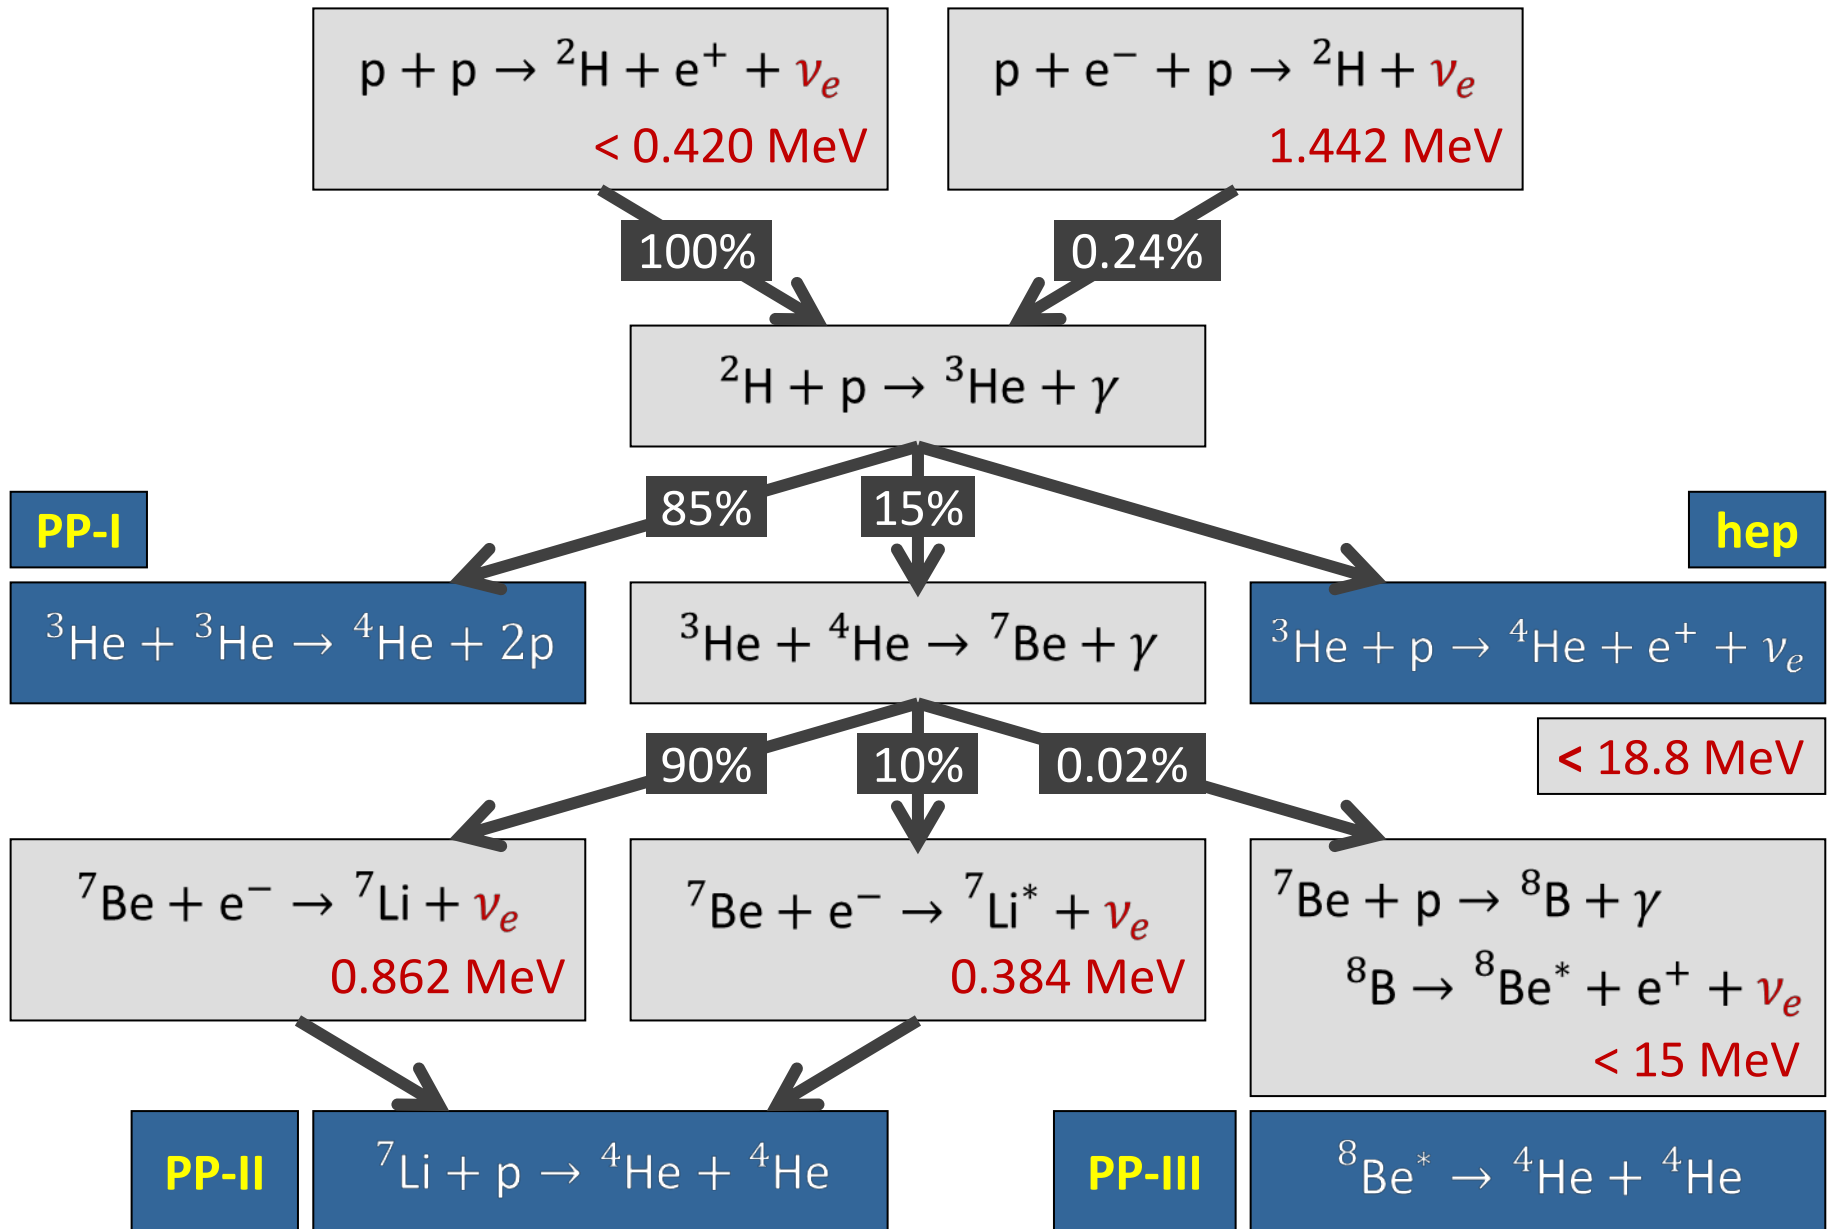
$p + p \rightarrow {}^2H + e^+ + \nu_e$
< 0.420 MeV

$p + e^- + p \rightarrow {}^2H + \nu_e$
1.442 MeV

100%

0.24%

${}^2H + p \rightarrow {}^3He + \gamma$

85%

15%

PP-I

hep

${}^3He + {}^3He \rightarrow {}^4He + 2p$

${}^3He + {}^4He \rightarrow {}^7Be + \gamma$

${}^3He + p \rightarrow {}^4He + e^+ + \nu_e$

< 18.8 MeV

90%

10%

0.02%

${}^7Be + e^- \rightarrow {}^7Li + \nu_e$
0.862 MeV

${}^7Be + e^- \rightarrow {}^7Li^* + \nu_e$
0.384 MeV

${}^7Be + p \rightarrow {}^8B + \gamma$
${}^8B \rightarrow {}^8Be^* + e^+ + \nu_e$
< 15 MeV

PP-II

${}^7Li + p \rightarrow {}^4He + {}^4He$

PP-III

${}^8Be^* \rightarrow {}^4He + {}^4He$